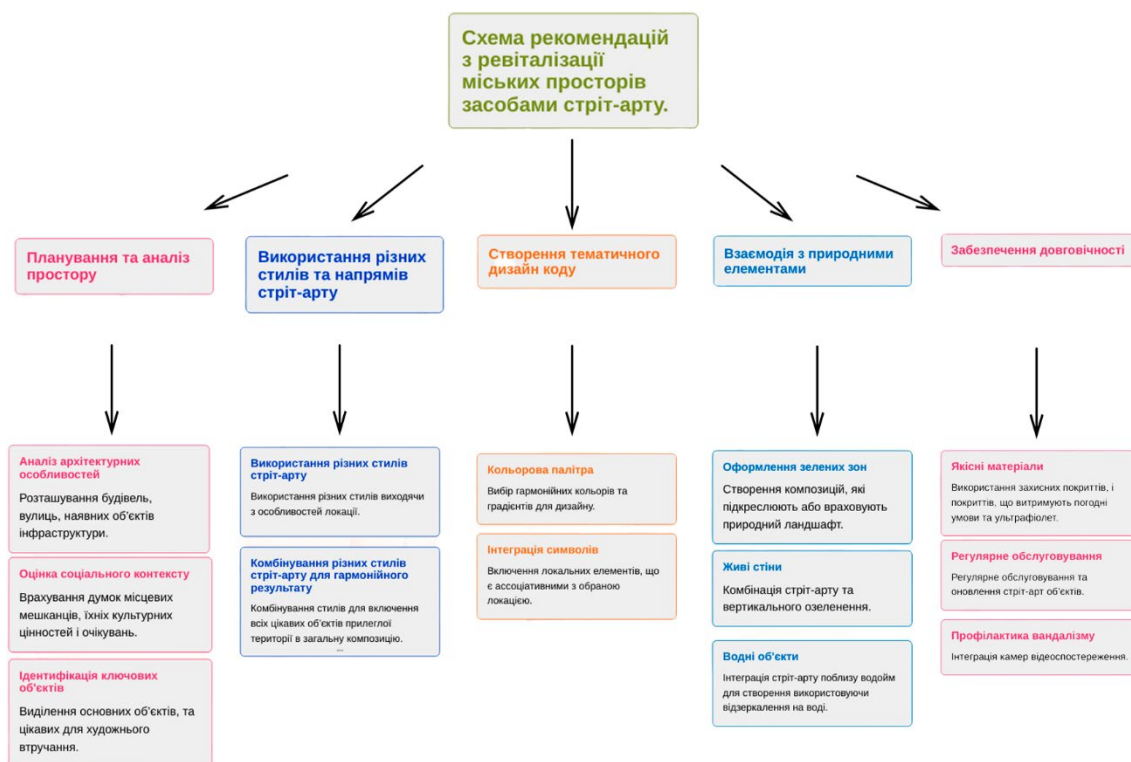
Схема рекомендацій з ревіталізації міських просторів засобами стріт-арту.

Планування та аналіз простору

Аналіз архітектурних особливостей

Розташування будівель, вулиць, наявних об'єктів інфраструктури.

Оцінка соціального контексту

Врахування думок місцевих мешканців, їхніх культурних цінностей і очікувань.

Ідентифікація ключових об'єктів

Виділення основних об'єктів, та цікавих для художнього втручання.

Використання різних стилів та напрямів стріт-арту

Використання різних стилів стріт-арту

Використання різних стилів виходячи з особливостей локації.

Комбінування різних стилів стріт-арту для гармонійного результату

Комбінування стилів для включення всіх цікавих об'єктів прилеглої території в загальну композицію.

Створення тематичного дизайн коду

Кольорова палітра

Вибір гармонійних кольорів та градієнтів для дизайну.

Інтеграція символів

Включення локальних елементів, що є ассоціативними з обраною локацією.

Взаємодія з природними елементами

Оформлення зелених зон

Створення композицій, які підкреслюють або враховують природний ландшафт.

Живі стіни

Комбінація стріт-арту та вертикального озеленення.

Водні об'єкти

Інтеграція стріт-арту поблизу водойм для створення використовуючи відзеркалення на воді.

Забезпечення довговічності

Якісні матеріали

Використання захисних покриттів, і покриттів, що витримують погодні умови та ультрафіолет.

Регулярне обслуговування

Регулярне обслуговування та оновлення стріт-арт об'єктів.

Профілактика вандалізму

Інтеграція камер відеоспостереження.